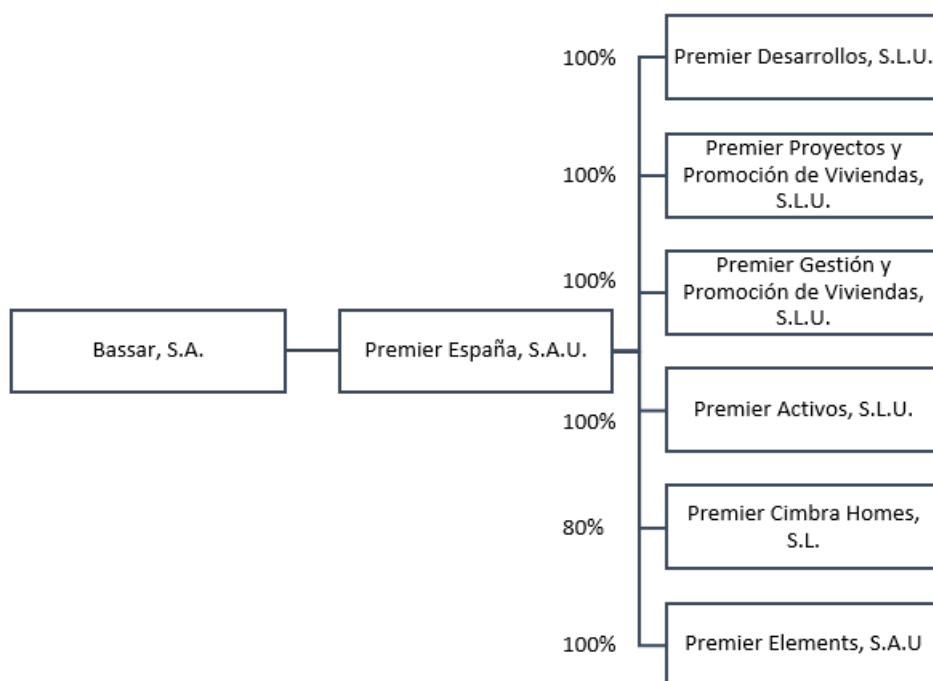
Bassar, S.A.

Premier España, S.A.U.

100%

Premier Desarrollos, S.L.U.

100%

Premier Proyectos y Promoción de Viviendas, S.L.U.

100%

Premier Gestión y Promoción de Viviendas, S.L.U.

100%

Premier Activos, S.L.U.

80%

Premier Cimbra Homes, S.L.

100%

Premier Elements, S.A.U